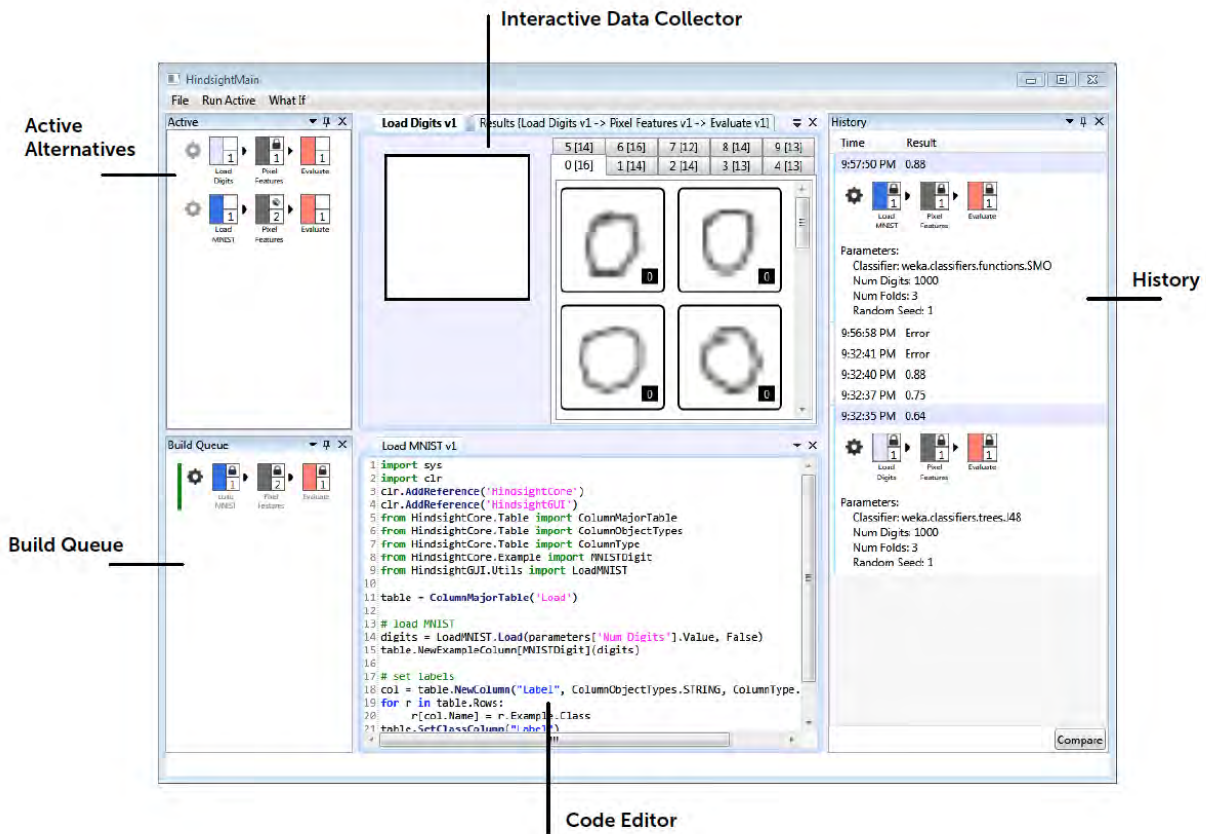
Interactive Data Collector

Active Alternatives

Build Queue

History

Code Editor

HindsightMain

File Run Active What If

Active

1 Load Digits
1 Pixel Features
1 Evaluate

1 Load MNIST
2 Pixel Features
1 Evaluate

Build Queue

1 Load MNIST
2 Pixel Features
1 Evaluate

Load Digits v1 Results [Load Digits v1 -> Pixel Features v1 -> Evaluate v1]

| 5 [14] | 6 [16] | 7 [12] | 8 [14] | 9 [13] |
|---|---|---|---|---|
| 0 [16] | 1 [14] | 2 [14] | 3 [13] | 4 [13] |

0
0
0
0

Load MNIST v1

1 import sys
2 import clr
3 clr.AddReference('HindsightCore')
4 clr.AddReference('HindsightGUI')
5 from HindsightCore.Table import ColumnMajorTable
6 from HindsightCore.Table import ColumnObjectTypes
7 from HindsightCore.Table import ColumnType
8 from HindsightCore.Example import MNISTDigit
9 from HindsightGUI.Utils import LoadMNIST
10
11 table = ColumnMajorTable('Load')
12
13 # load MNIST
14 digits = LoadMNIST.Load(parameters['Num Digits'].Value, False)
15 table.NewExampleColumn[MNISTDigit](digits)
16
17 # set labels
18 col = table.NewColumn("Label", ColumnObjectTypes.STRING, ColumnType.
19 for r in table.Rows:
20 r[col.Name] = r.Example.Class
21 table.SetClassColumn("Label")

History

| Time | Result |
|---|---|
| 9:57:50 PM | 0.88 |

1 Load MNIST
1 Pixel Features
1 Evaluate

Parameters:
Classifier: weka.classifiers.functions.SMO
Num Digits: 1000
Num Folds: 3
Random Seed: 1

| | |
|---|---|
| 9:56:58 PM | Error |
| 9:32:41 PM | Error |
| 9:32:40 PM | 0.88 |
| 9:32:37 PM | 0.75 |
| 9:32:35 PM | 0.64 |

1 Load Digits
1 Pixel Features
1 Evaluate

Parameters:
Classifier: weka.classifiers.trees.J48
Num Digits: 1000
Num Folds: 3
Random Seed: 1

Compare